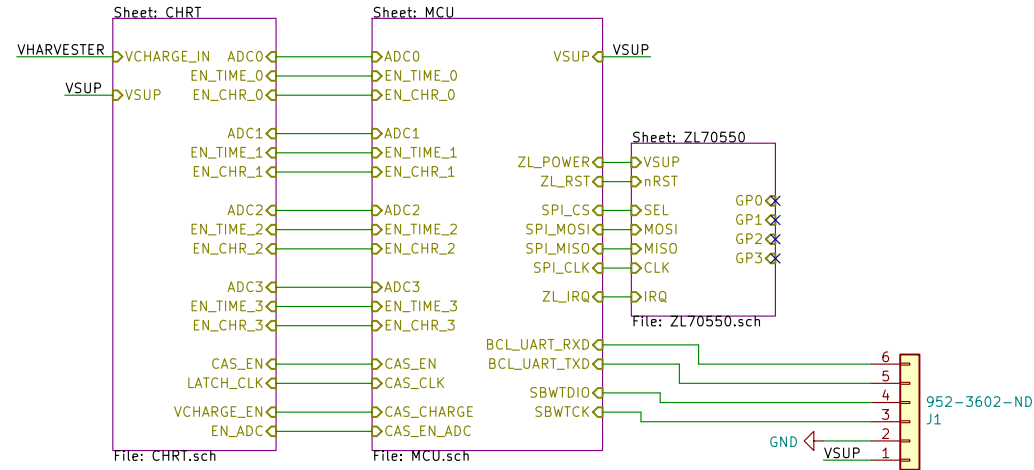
Sheet: CHRT
VHARVESTER
VCHARGE_IN
VSUP
VSUP
ADC0
EN_TIME_0
EN_CHR_0
ADC1
EN_TIME_1
EN_CHR_1
ADC2
EN_TIME_2
EN_CHR_2
ADC3
EN_TIME_3
EN_CHR_3
CAS_EN
LATCH_CLK
VCHARGE_EN
EN_ADC
File: CHRT.sch

Sheet: MCU
ADC0
EN_TIME_0
EN_CHR_0
ADC1
EN_TIME_1
EN_CHR_1
ADC2
EN_TIME_2
EN_CHR_2
ADC3
EN_TIME_3
EN_CHR_3
CAS_EN
CAS_CLK
CAS_CHARGE
CAS_EN_ADC
VSUP
VSUP
ZL_POWER
ZL_RST
SPI_CS
SPI_MOSI
SPI_MISO
SPI_CLK
ZL_IRQ
BCL_UART_RXD
BCL_UART_TXD
SBWTDIO
SBWTCK
File: MCU.sch

Sheet: ZL70550
VSUP
nRST
SEL
MOSI
MISO
CLK
IRQ
GP0
GP1
GP2
GP3
File: ZL70550.sch

6
5
4
3
2
1
952-3602-ND
J1
GND
VSUP